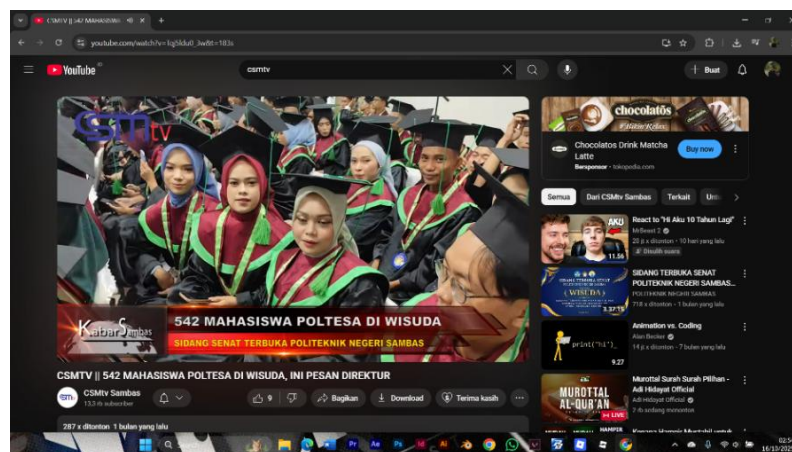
CSMTV || 542 MAHASISWA ×
youtube.com/watch?v=lig9kdu0_3w8t=183s
YouTube
csmtv
Buat
CSMtv
Kabar Sambas
542 MAHASISWA POLTESA DI WISUDA
SIDANG SENAT TERBUKA POLITEKNIK NEGERI SAMBAS
CSMTV || 542 MAHASISWA POLTESA DI WISUDA, INI PESAN DIREKTUR
CSMtv Sambas
13,3 rb subscriber
9
Bagikan
Download
Terima kasih
287 x ditonton 1 bulan yang lalu
chocolatos
Chocolatos Drink Matcha Latte
Bersponsor · tokopedia.com
Buy now
Semua
Dari CSMtv Sambas
Terkait
React to "Hi Aku 10 Tahun Lagi"
MrBeast 2
25 jt x ditonton · 10 hari yang lalu
Dhubb suara
11.56
SIDANG TERBUKA SENAT POLITEKNIK NEGERI SAMBAS...
POLITEKNIK NEGERI SAMBAS
718 x ditonton · 1 bulan yang lalu
WISUDA
3.37.15
Animation vs. Coding
Alan Becker
14 jt x ditonton · 7 bulan yang lalu
print("hi")
9.27
Murottal Surah Surah Pilihan - Adi Hidayat Official
Adi Hidayat Official
2 rb sedang menonton
MUROTTAL AL-QUR'AN
LIVE
02.5
16/10/202